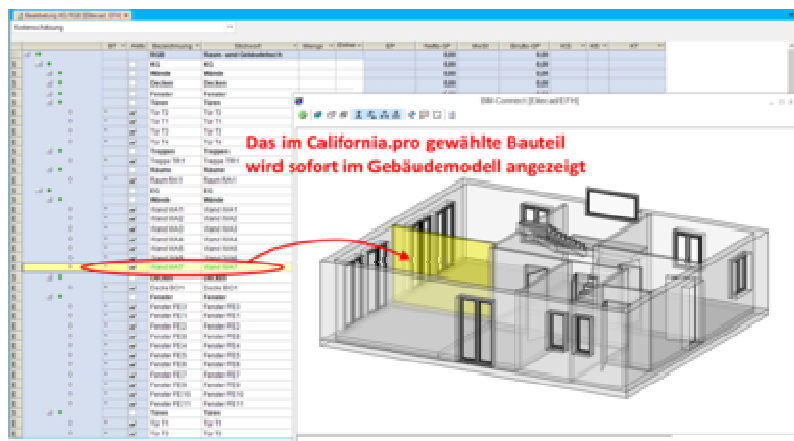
Bearbeitung KG/EG/OG [Ellercad EFH]

Kostenschätzung

| | BT | Anz. | Bezeichnung | Stichwort | Menge | Einheit | EP | Netto GP | MwSt | Brutto GP | KG | AG | KF |
|---|---|---|---|---|---|---|---|---|---|---|---|---|---|
| | | | EGB | Raum- und Gebäudebuch | | | | 0,00 | | 0,00 | | | |
| | | | KG | KG | | | | 0,00 | | 0,00 | | | |
| | | | Wände | Wände | | | | 0,00 | | 0,00 | | | |
| | | | Decken | Decken | | | | 0,00 | | 0,00 | | | |
| | | | Fenster | Fenster | | | | 0,00 | | 0,00 | | | |
| | | | Türen | Türen | | | | | | | | | |
| | | | Tür T2 | Tür T2 | | | | | | | | | |
| | | | Tür T1 | Tür T1 | | | | | | | | | |
| | | | Tür T3 | Tür T3 | | | | | | | | | |
| | | | Tür T4 | Tür T4 | | | | | | | | | |
| | | | Treppen | Treppen | | | | | | | | | |
| | | | Treppe TR1 | Treppe TR1 | | | | | | | | | |
| | | | Räume | Räume | | | | | | | | | |
| | | | Raum BH1 | Raum BH1 | | | | | | | | | |
| | | | EG | EG | | | | | | | | | |
| | | | Wände | Wände | | | | | | | | | |
| | | | Wand WA1 | Wand WA1 | | | | | | | | | |
| | | | Wand WA2 | Wand WA2 | | | | | | | | | |
| | | | Wand WA3 | Wand WA3 | | | | | | | | | |
| | | | Wand WA4 | Wand WA4 | | | | | | | | | |
| | | | Wand WA5 | Wand WA5 | | | | | | | | | |
| | | | Wand WA6 | Wand WA6 | | | | | | | | | |
| | | | Wand WA7 | Wand WA7 | | | | | | | | | |
| | | | Decken | Decken | | | | | | | | | |
| | | | Decke BD1 | Decke BD1 | | | | | | | | | |
| | | | Fenster | Fenster | | | | | | | | | |
| | | | Fenster FE3 | Fenster FE3 | | | | | | | | | |
| | | | Fenster FE1 | Fenster FE1 | | | | | | | | | |
| | | | Fenster FE2 | Fenster FE2 | | | | | | | | | |
| | | | Fenster FE6 | Fenster FE6 | | | | | | | | | |
| | | | Fenster FE4 | Fenster FE4 | | | | | | | | | |
| | | | Fenster FE5 | Fenster FE5 | | | | | | | | | |
| | | | Fenster FE8 | Fenster FE8 | | | | | | | | | |
| | | | Fenster FE7 | Fenster FE7 | | | | | | | | | |
| | | | Fenster FE9 | Fenster FE9 | | | | | | | | | |
| | | | Fenster FE10 | Fenster FE10 | | | | | | | | | |
| | | | Fenster FE11 | Fenster FE11 | | | | | | | | | |
| | | | Türen | Türen | | | | | | | | | |
| | | | Tür T1 | Tür T1 | | | | | | | | | |
| | | | Tür T2 | Tür T2 | | | | | | | | | |

BIM-Connect [Ellercad EFH]

Das im Californiia.pro gewählte Bauteil wird sofort im Gebäudemodell angezeigt